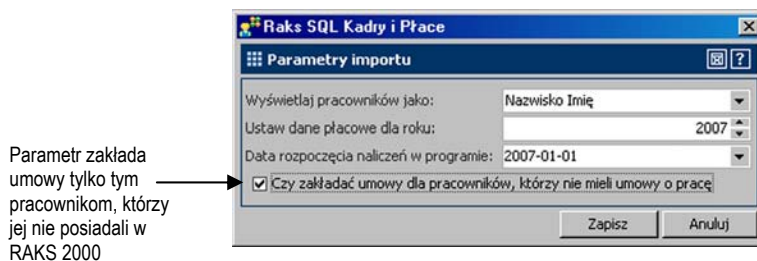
Raks SQL Kadry i Płace

Parametry importu

Wyświetlaj pracowników jako: Nazwisko Imię

Ustaw dane płacowe dla roku: 2007

Data rozpoczęcia naliczeń w programie: 2007-01-01

Czy zakładać umowy dla pracowników, którzy nie mieli umowy o pracę

Zapisz

Anuluj

Parametr zakłada umowy tylko tym pracownikom, którzy jej nie posiadali w RAKS 2000